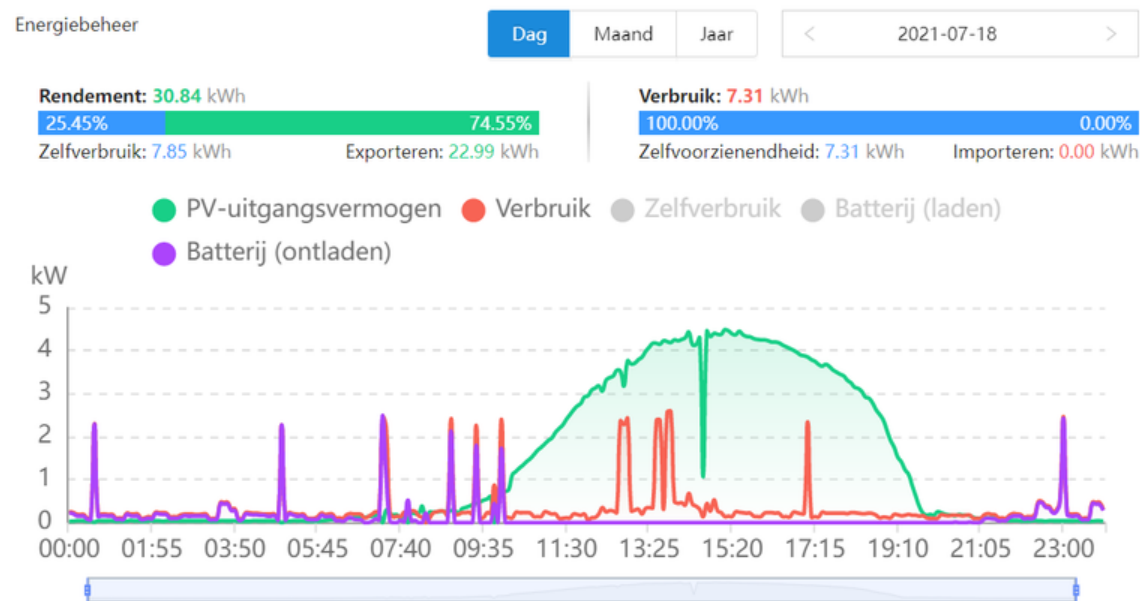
Energiebeheer

Dag | Maand | Jaar

< 2021-07-18 >

Rendement: 30.84 kWh
25.45% 74.55%
Zelfverbruik: 7.85 kWh Exporteren: 22.99 kWh

Verbruik: 7.31 kWh
100.00% 0.00%
Zelfvoorzienendheid: 7.31 kWh Importeren: 0.00 kWh

PV-uitgangsvermogen Verbruik Zelfverbruik Batterij (laden) Batterij (ontladen)

kW
5
4
3
2
1
0
00:00 01:55 03:50 05:45 07:40 09:35 11:30 13:25 15:20 17:15 19:10 21:05 23:00